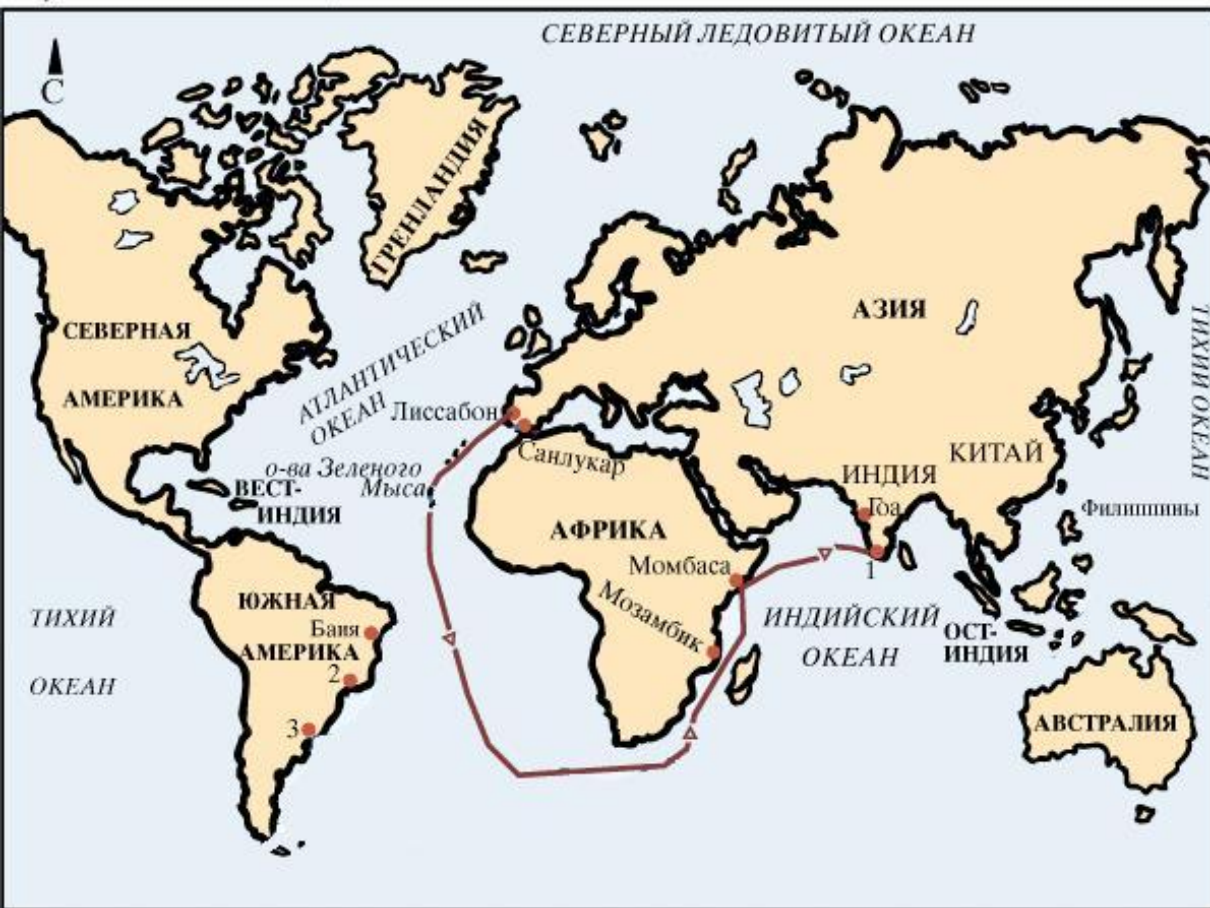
С

СЕВЕРНЫЙ ЛЕДОВИТЫЙ ОКЕАН

ГРЕНЛАНДИЯ

СЕВЕРНАЯ АМЕРИКА

АТЛАНТИЧЕСКИЙ ОКЕАН

Лиссабон

Санлукар

о-ва Зеленого Мыса

ВЕСТ-ИНДИЯ

АЗИЯ

ТИХИЙ ОКЕАН

КИТАЙ

ИНДИЯ

Гоа

Филиппины

АФРИКА

Момбаса

1

Мозамбик

ИНДИЙСКИЙ ОКЕАН

ОСТ-ИНДИЯ

ЮЖНАЯ АМЕРИКА

Баия

2

3

ТИХИЙ

ОКЕАН

АВСТРАЛИЯ